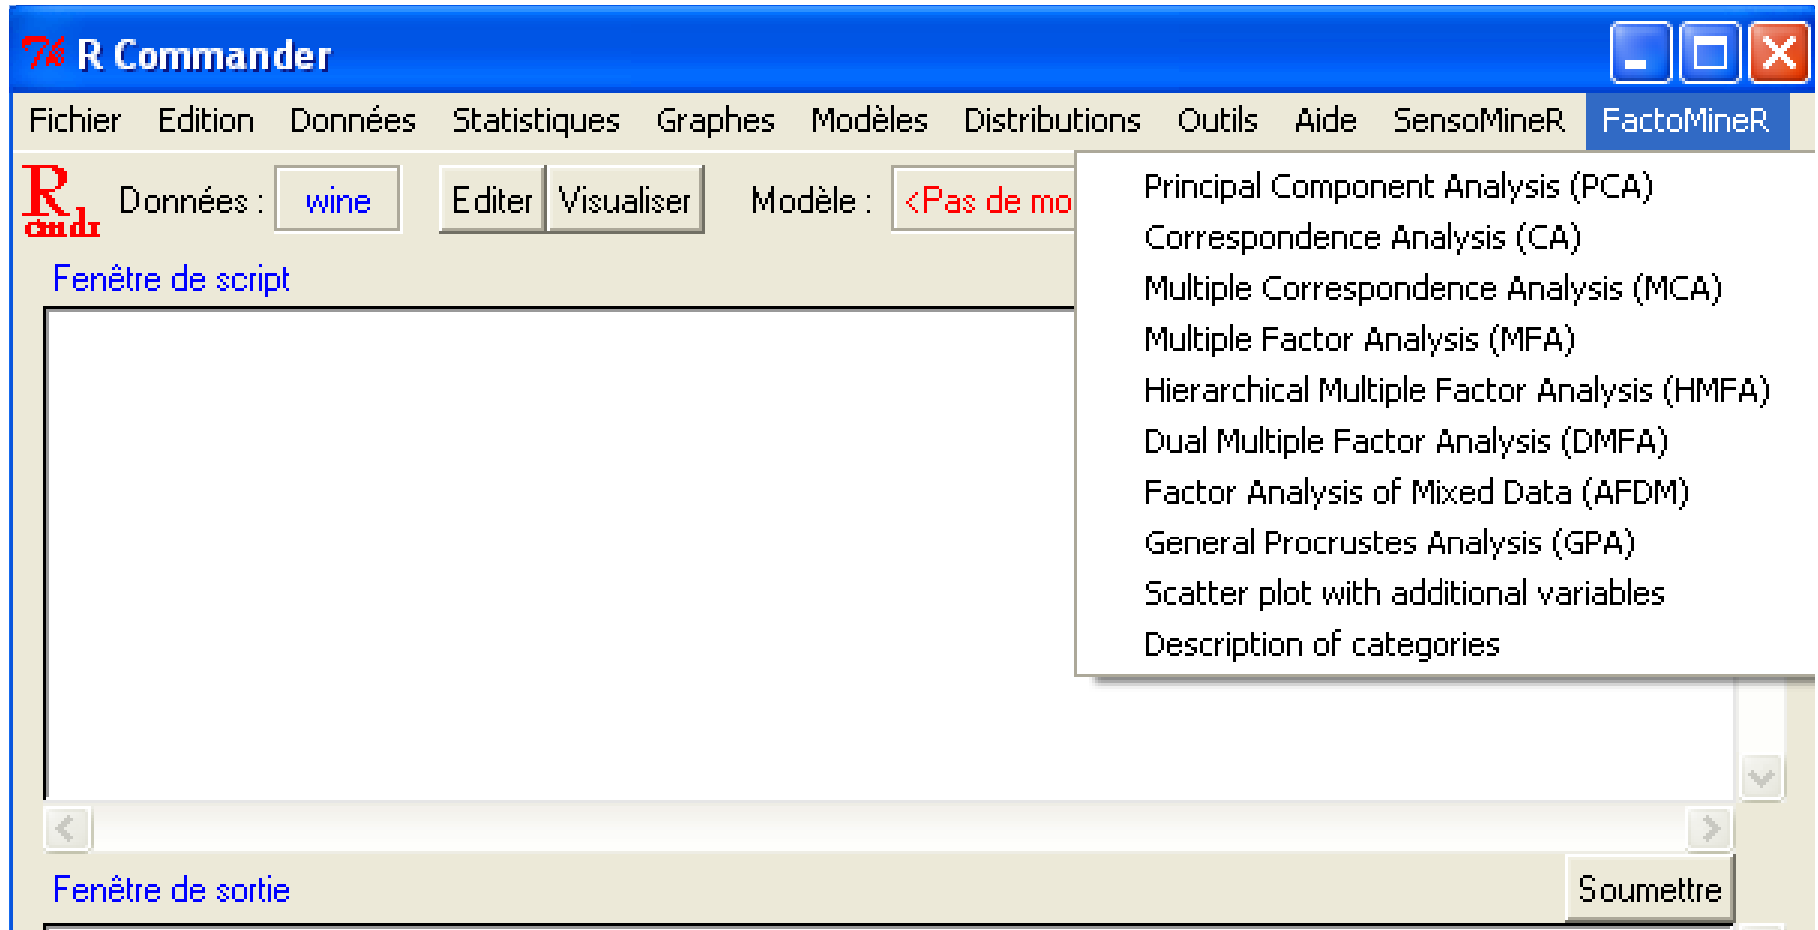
R Commander

Fichier Edition Données Statistiques Graphes Modèles Distributions Outils Aide SensoMineR FactoMineR

R cmdr Données : wine Editer Visualiser Modèle : <Pas de mo

Fenêtre de script

Principal Component Analysis (PCA)
Correspondence Analysis (CA)
Multiple Correspondence Analysis (MCA)
Multiple Factor Analysis (MFA)
Hierarchical Multiple Factor Analysis (HMFA)
Dual Multiple Factor Analysis (DMFA)
Factor Analysis of Mixed Data (AFDM)
General Procrustes Analysis (GPA)
Scatter plot with additional variables
Description of categories

Fenêtre de sortie

Soumettre